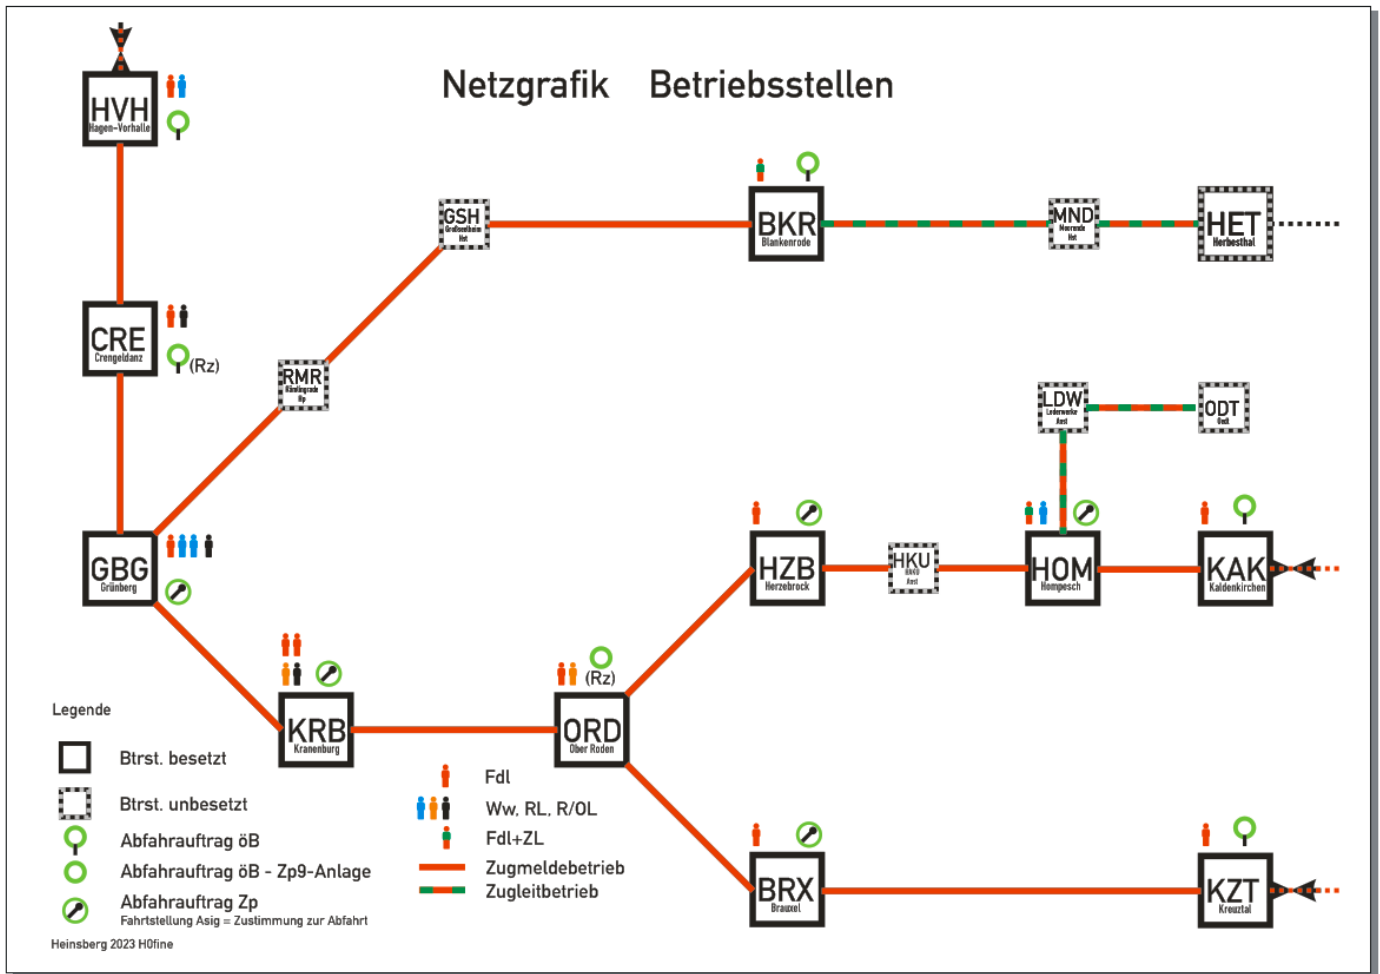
Netzgrafik Betriebsstellen

HVH
Hagen-Vorhalle

CRE
Crengeldanz
(Rz)

GBG
Grünberg

RMR
Römlingrode
Bp

GSH
Großsellheim
Hst

BKR
Blankenrode

MND
Meerende
Hst

HET
Herbesthal

LDW
Lederwerke
Anst

ODT
Odt

HZB
Herzebrock

HKU
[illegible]
Anst

HOM
Hompesch

KAK
Kaldenkirchen

KRB
Kranenburg

ORD
Ober Roden
(Rz)

BRX
Brauxel

KZT
Kreuztal

Legende

Btrst. besetzt
Btrst. unbesetzt
Abfahrauftrag öB
Abfahrauftrag öB - Zp9-Anlage
Abfahrauftrag Zp
Fahrtstellung Asig = Zustimmung zur Abfahrt

Fdl
Ww, RL, R/OL
Fdl+ZL
Zugmeldebetrieb
Zugleitbetrieb

Heinsberg 2023 H0fine